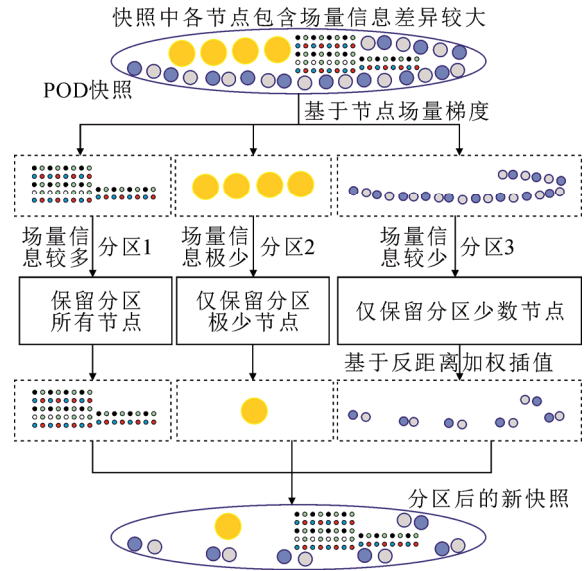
快照中各节点包含场量信息差异较大

POD快照

基于节点场量梯度

场量信息较多

分区1

场量信息极少

分区2

场量信息较少

分区3

保留分区所有节点

仅保留分区极少节点

仅保留分区少数节点

基于反距离加权插值

分区后的新快照